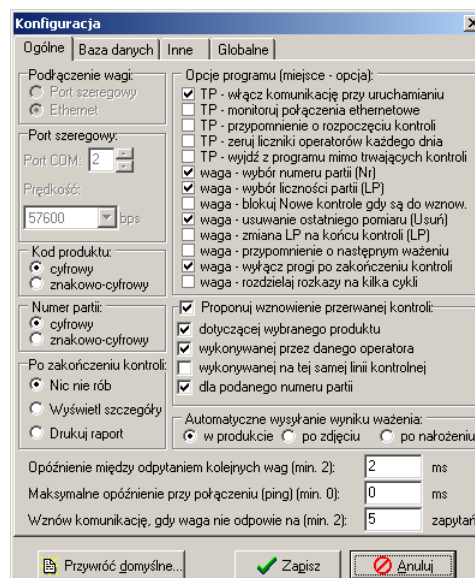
Konfiguracja

Ogólne | Baza danych | Inne | Globalne

Podłączenie wagi:
Port szeregowy
Ethernet

Port szeregowy:
Port COM: 2
Prędkość:
57600 bps

Kod produktu:
cyfrowy
znakowo-cyfrowy

Numer partii:
cyfrowy
znakowo-cyfrowy

Po zakończeniu kontroli:
Nic nie rób
Wyświetl szczegóły
Drukuj raport

Opcje programu (miejsce - opcja):
TP - włącz komunikację przy uruchamianiu
TP - monitoruj połączenia ethernetowe
TP - przypomnienie o rozpoczęciu kontroli
TP - zeruj liczniki operatorów każdego dnia
TP - wyjdź z programu mimo trwających kontroli
waga - wybór numeru partii (Nr)
waga - wybór liczności partii (LP)
waga - blokuj Nowe kontrole gdy są do wznow.
waga - usuwanie ostatniego pomiaru (Usuń)
waga - zmiana LP na końcu kontroli (LP)
waga - przypomnienie o następnym ważeniu
waga - wyłącz progi po zakończeniu kontroli
waga - rozdzielaj rozkazy na kilka cykli

Proponuj wznowienie przerwanej kontroli:
dotyczącej wybranego produktu
wykonywanej przez danego operatora
wykonywanej na tej samej linii kontrolnej
dla podanego numeru partii

Automatyczne wysyłanie wyniku ważenia:
w produkcie
po zdjęciu
po nałożeniu

Opóźnienie między odpytaniem kolejnych wag (min. 2): 2 ms
Maksymalne opóźnienie przy połączeniu (ping) (min. 0): 0 ms
Wznów komunikację, gdy waga nie odpowie na (min. 2): 5 zapytań

Przywróć domyślne...
Zapisz
Anuluj